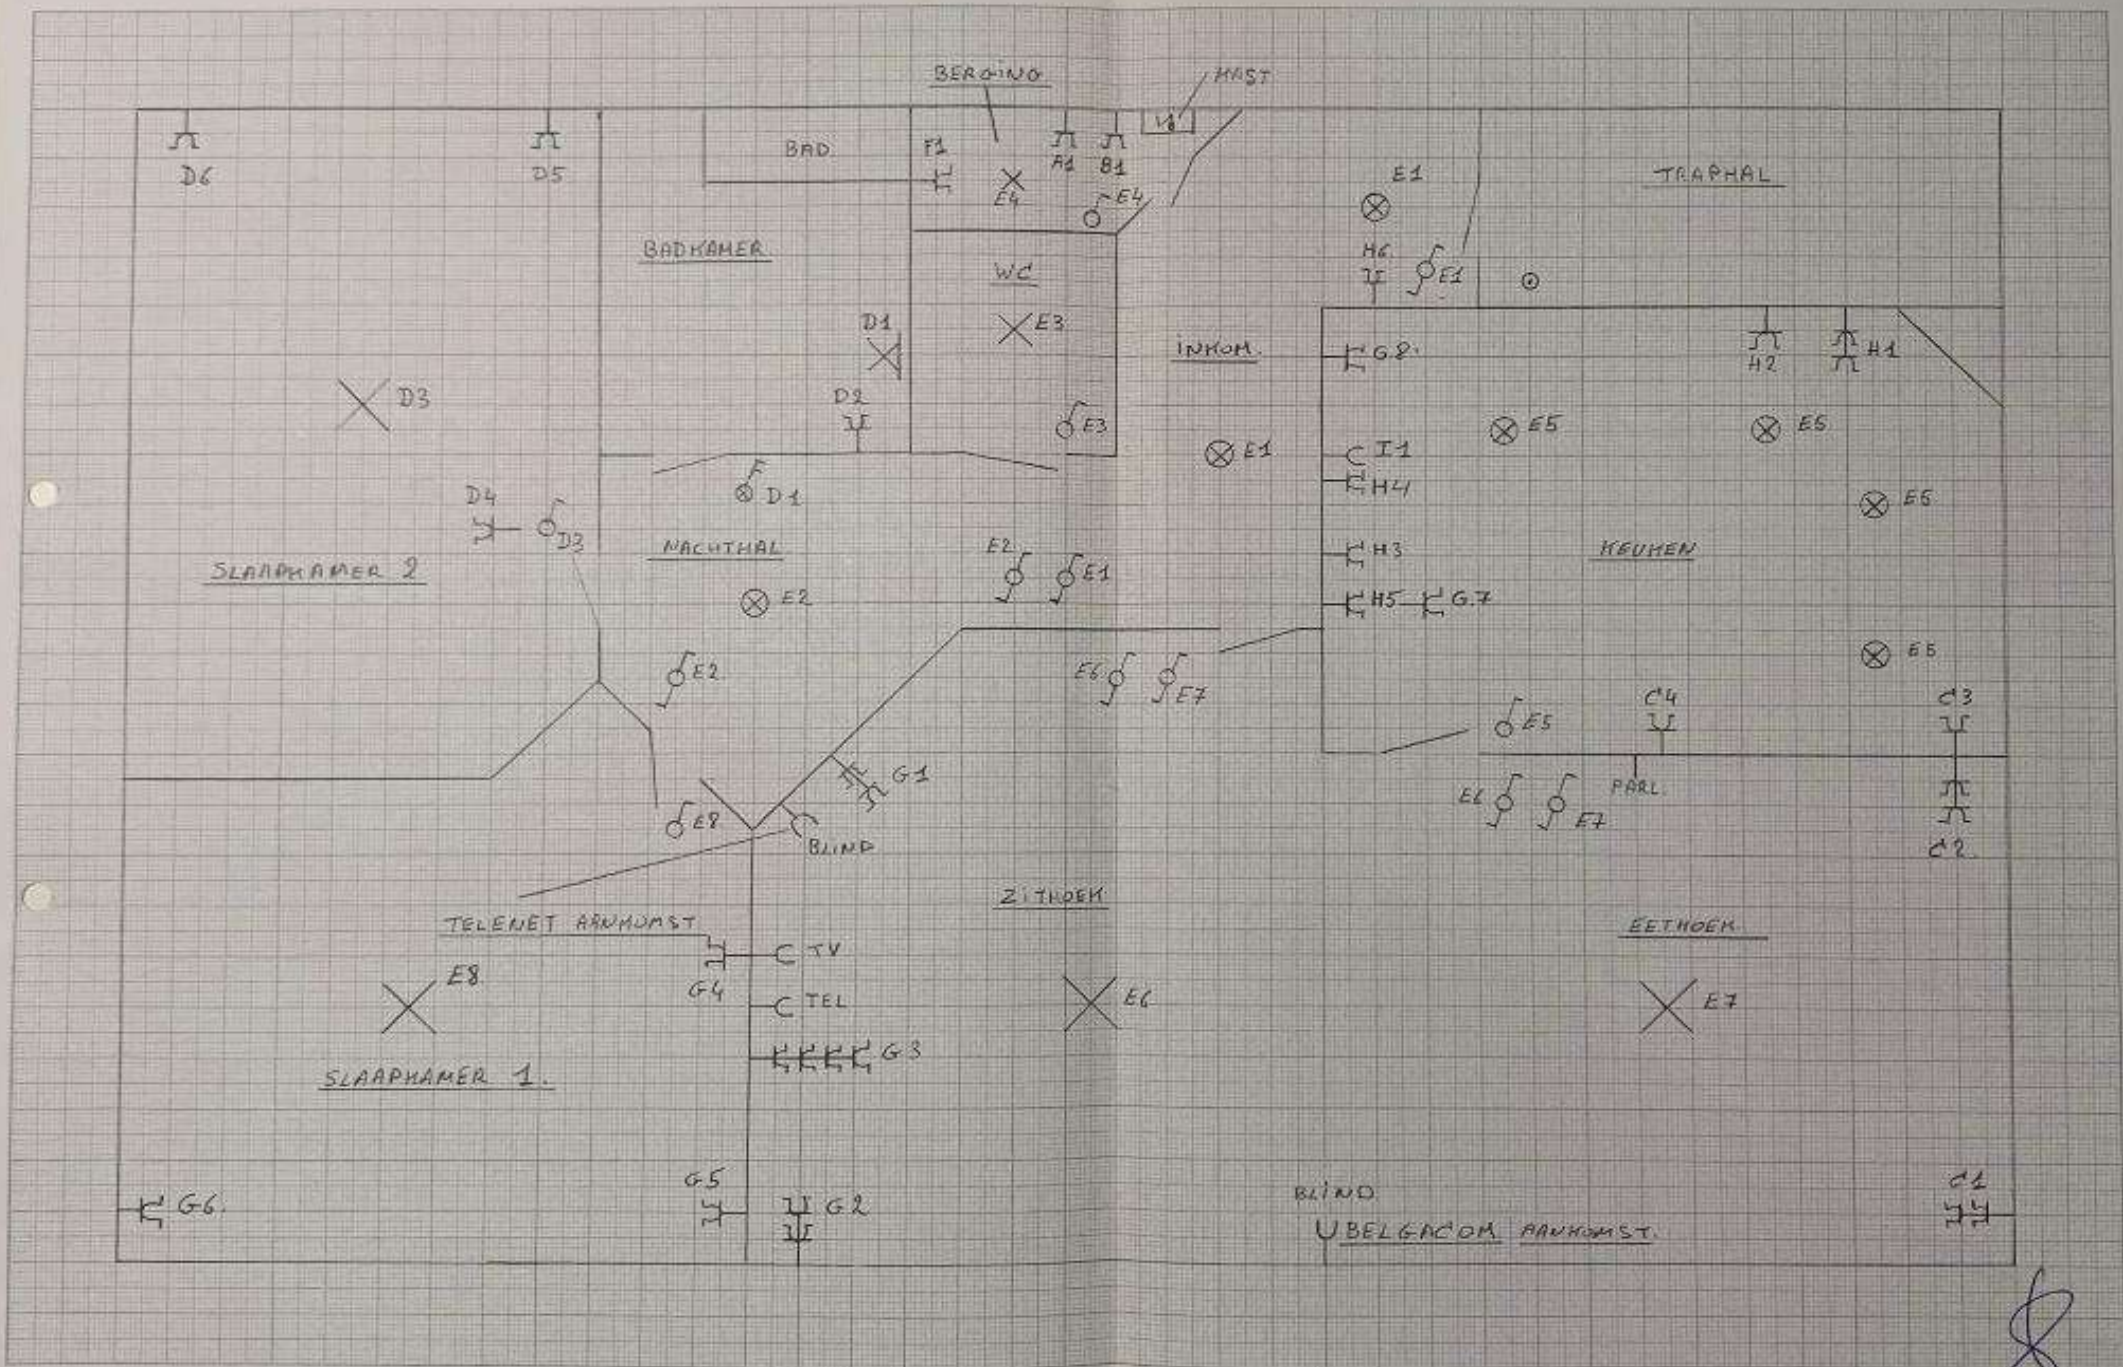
BERGING
MAST
BAD
F1
A1 B1
D6
D5
E4
E4
E1
TRAPHAL
BADKAMER
WC
H6
E1
D1
E3
INKOM
G8
H2
H1
D3
D2
E3
E1
I1
E5
E5
E5
D1
H4
D4
D3
NACHTHAL
E2
E1
H3
KEUKEN
SLAAPKAMER 2
E2
H5
G7
E2
E6
E7
E5
E5
C4
C3
G1
E6
E7
PARL.
E8
BLIND
C2
ZITHOEK
TELENET AANKOMST
EETHOEK
TV
E8
G4
TEL
E6
E7
G3
SLAAPKAMER 1.
G5
G6.
G2
BLIND
BELGACOM AANKOMST.
C1